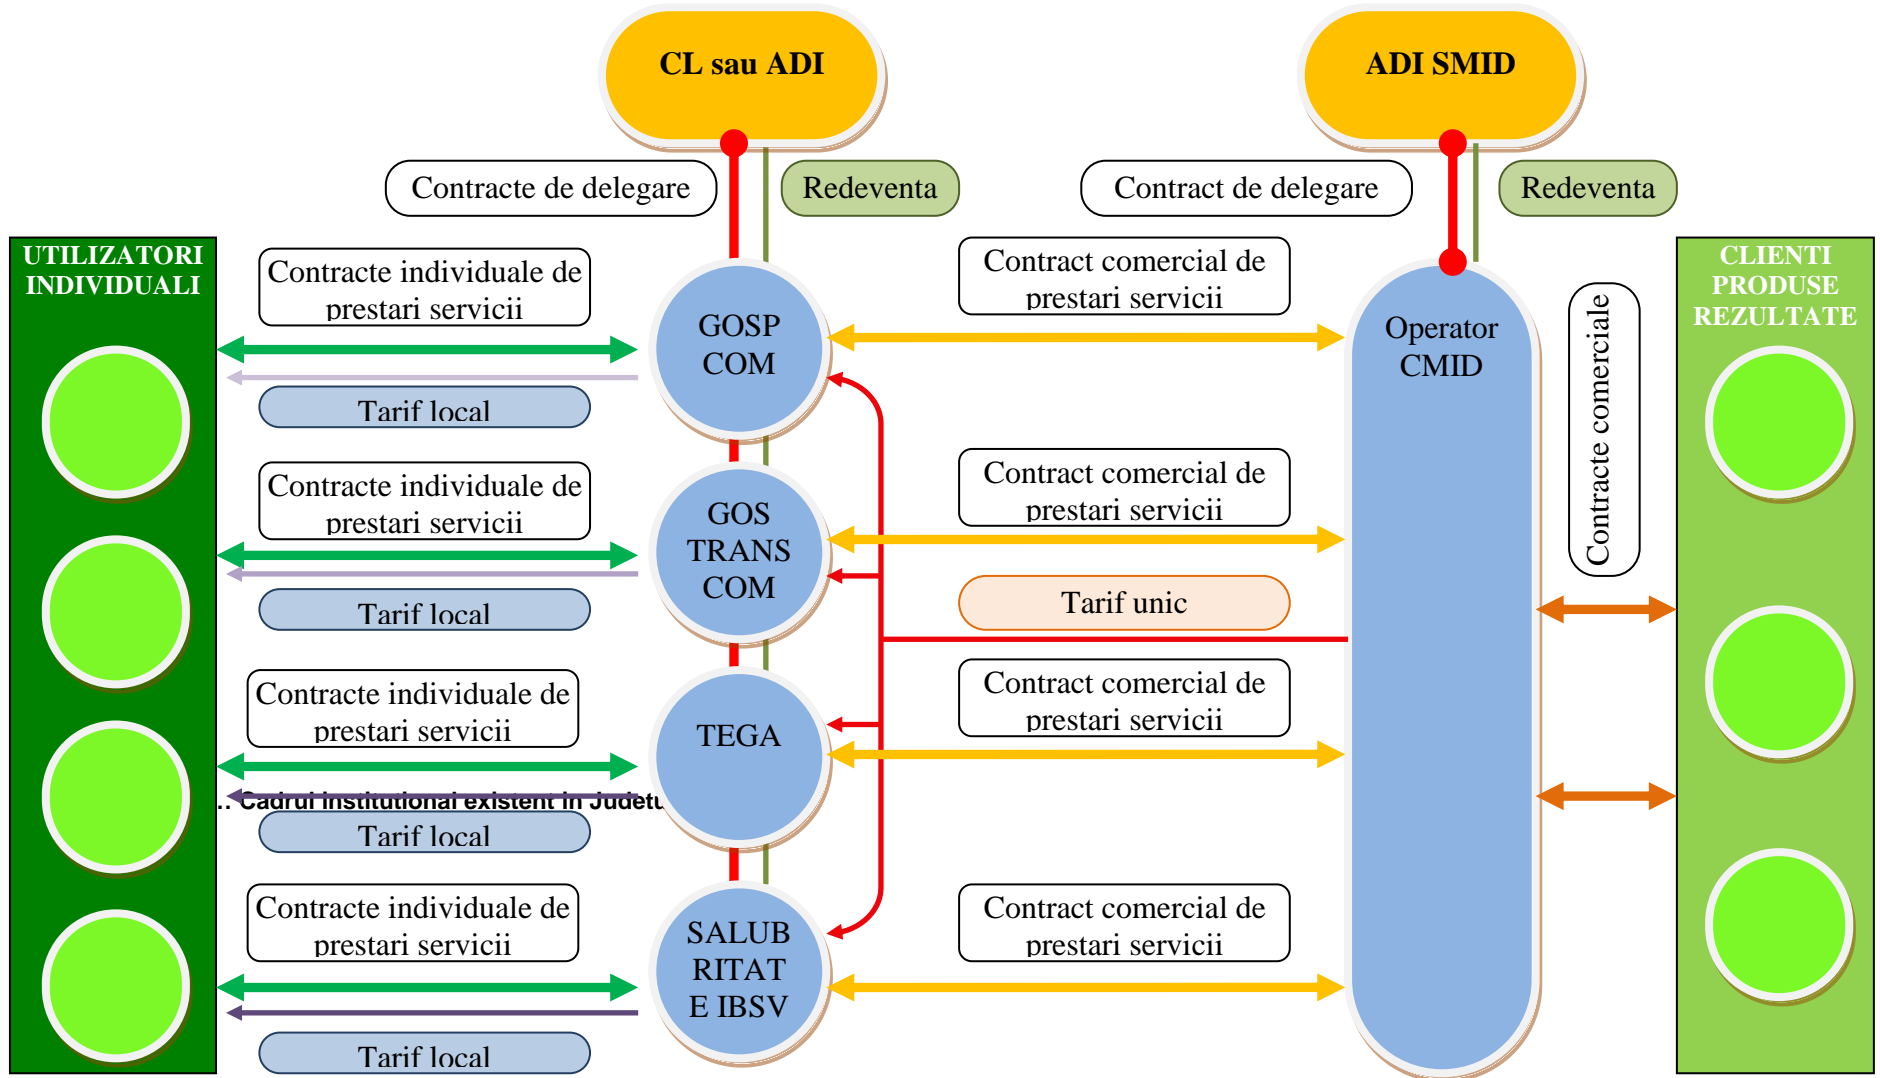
CL sau ADI

ADI SMID

Contracte de delegare

Redeventa

Contract de delegare

Redeventa

UTILIZATORI INDIVIDUALI

Contracte individuale de prestari servicii

GOSP COM

Contract comercial de prestari servicii

Operator CMID

Contracte comerciale

CLIENTI PRODUSE REZULTATE

Tarif local

Contracte individuale de prestari servicii

GOS TRANS COM

Contract comercial de prestari servicii

Tarif local

Tarif unic

Contracte individuale de prestari servicii

TEGA

Contract comercial de prestari servicii

.. Cadrul institutional existent in Judetu

Tarif local

Contracte individuale de prestari servicii

SALUB RITAT E IBSV

Contract comercial de prestari servicii

Tarif local